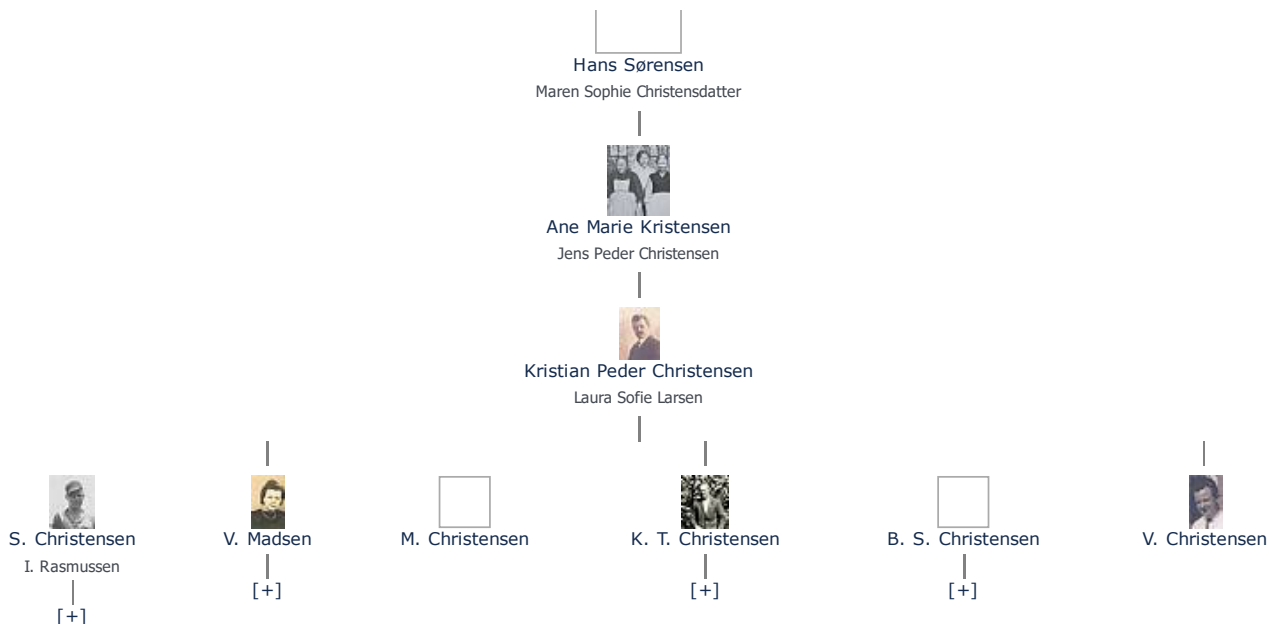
Hans Sørensen
Maren Sophie Christensdatter

Ane Marie Kristensen
Jens Peder Christensen

Kristian Peder Christensen
Laura Sofie Larsen

S. Christensen
I. Rasmussen
[+]

V. Madsen
[+]

M. Christensen

K. T. Christensen
[+]

B. S. Christensen
[+]

V. Christensen